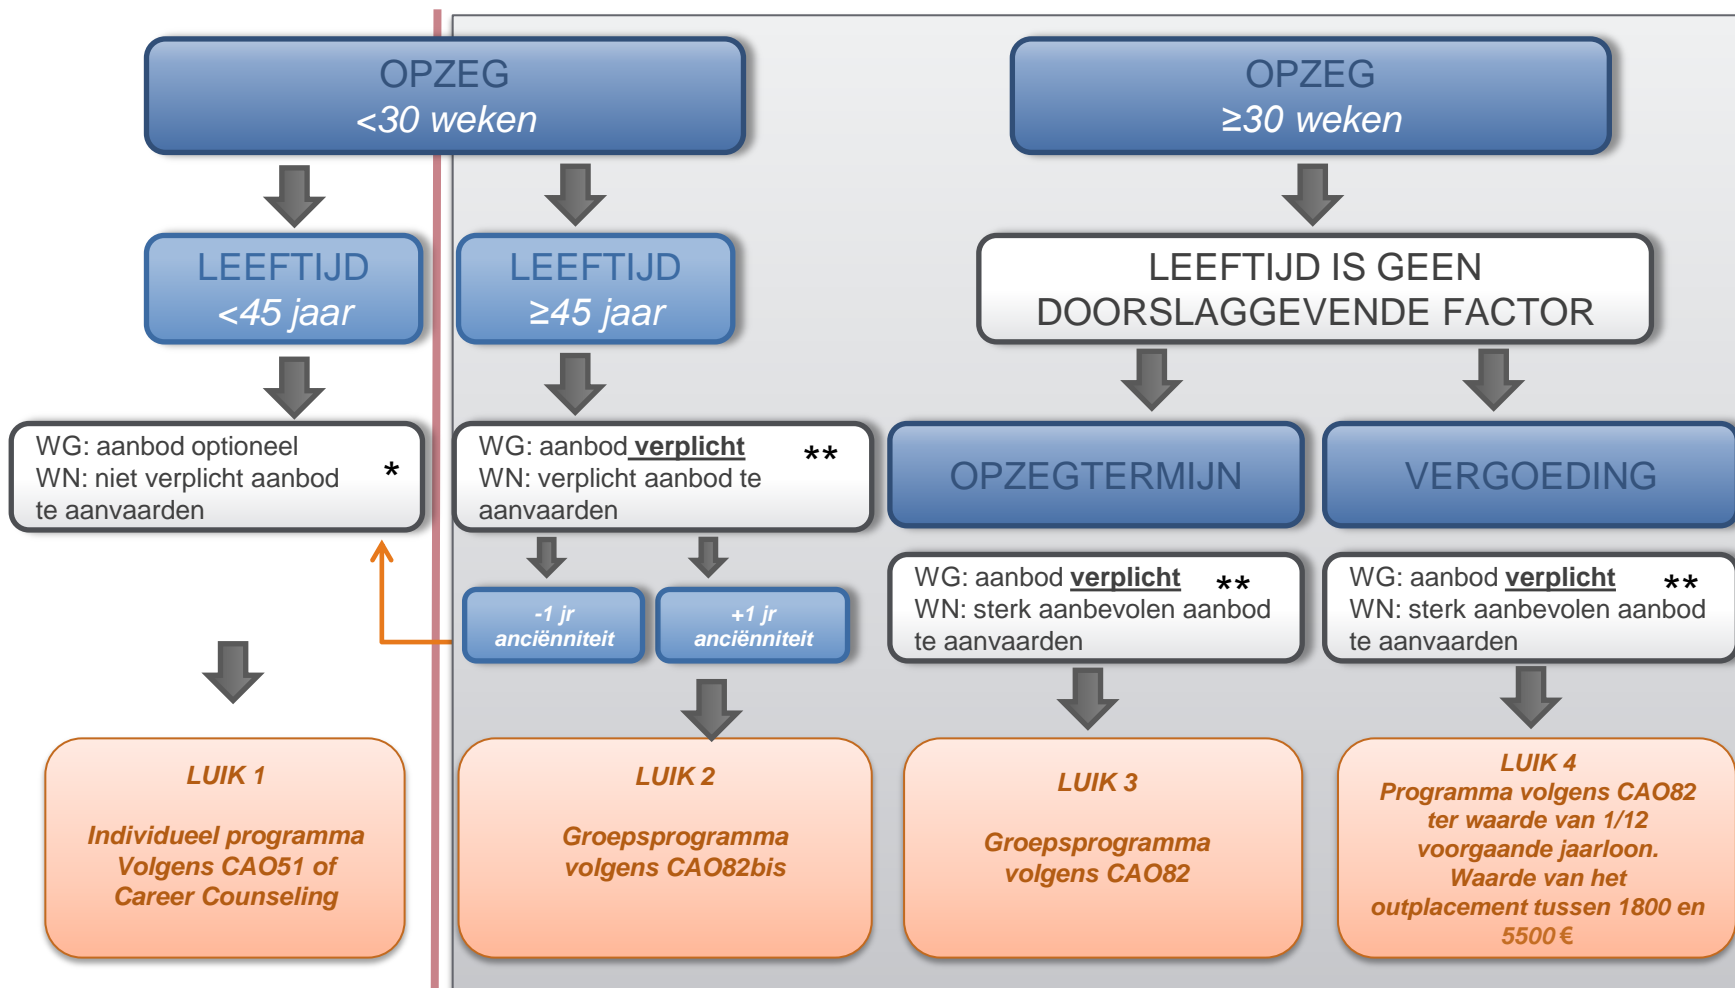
OPZEG
<30 weken

OPZEG
≥30 weken

LEEFTIJD
<45 jaar

LEEFTIJD
≥45 jaar

LEEFTIJD IS GEEN DOORSLAGGEVENDE FACTOR

WG: aanbod optioneel
WN: niet verplicht aanbod te aanvaarden *

WG: aanbod verplicht **
WN: verplicht aanbod te aanvaarden

OPZEGTERMIJN

VERGOEDING

-1 jr anciënniteit

+1 jr anciënniteit

WG: aanbod verplicht **
WN: sterk aanbevolen aanbod te aanvaarden

WG: aanbod verplicht **
WN: sterk aanbevolen aanbod te aanvaarden

LUIK 1

Individueel programma Volgens CAO51 of Career Counseling

LUIK 2

Groepsprogramma volgens CAO82bis

LUIK 3

Groepsprogramma volgens CAO82

LUIK 4
Programma volgens CAO82 ter waarde van 1/12 voorgaande jaarloon. Waarde van het outplacement tussen 1800 en 5500 €